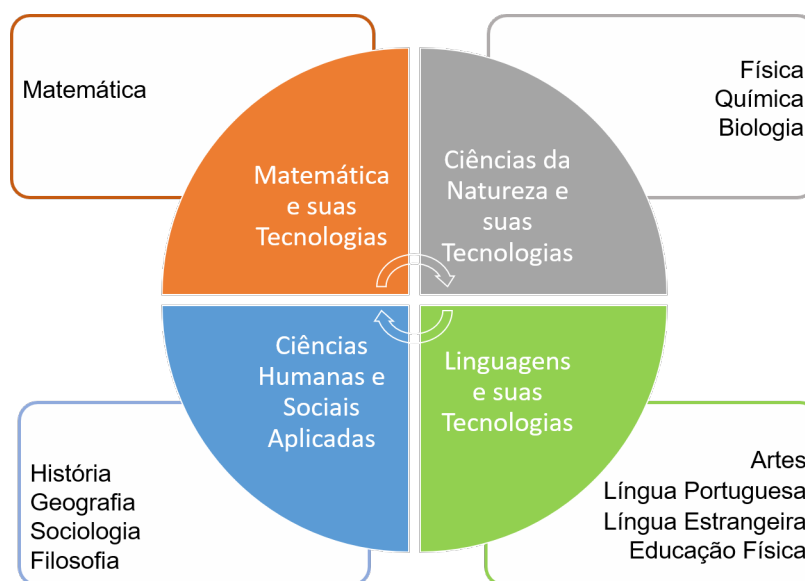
Matemática

Matemática e suas Tecnologias

Física
Química
Biologia

Ciências da Natureza e suas Tecnologias

Ciências Humanas e Sociais Aplicadas

Linguagens e suas Tecnologias

História
Geografia
Sociologia
Filosofia

Artes
Língua Portuguesa
Língua Estrangeira
Educação Física